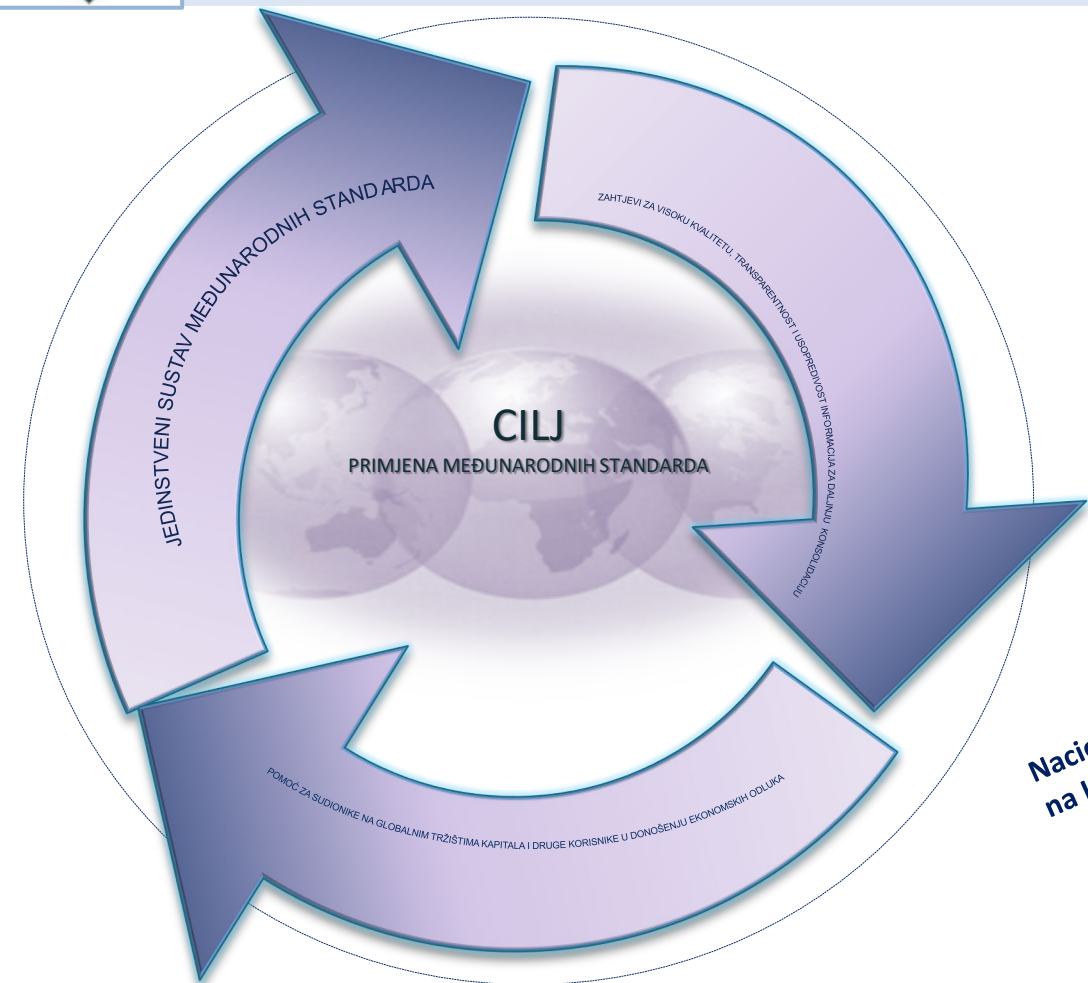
JEDINSTVENI SUSTAV MEĐUNARODNIH STANDARDA

ZAHTJEVI ZA VISOKU KVALITETU, TRANSPARENTNOST I USPOREDIVOST INFORMACIJA ZA DALJNJU KONSOLIDACIJU

CILJ
PRIMJENA MEĐUNARODNIH STANDARDA

POMOĆ ZA SUDIONIKE NA GLOBALNIM TRŽIŠTIMA KAPITALA I DRUGE KORISNIKE U DONOŠENJU EKONOMSKIH ODLUKA

Nacio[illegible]
na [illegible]